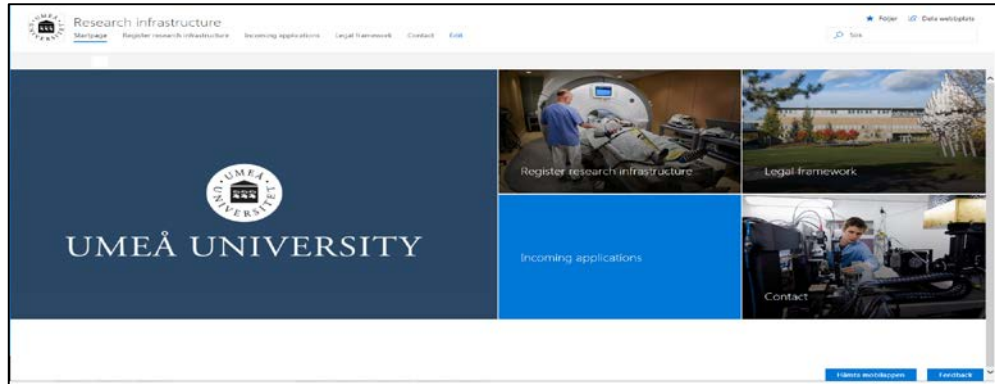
UMEÅ UNIVERSITET

Research infrastructure

Startpage Register research infrastructure Incoming applications Legal framework Contact Edit

★ Följer Dela webbplats

Sök

UMEÅ UNIVERSITET

UMEÅ UNIVERSITY

Register research infrastructure

Legal framework

Incoming applications

Contact

Hämta mobilappen

Feedback